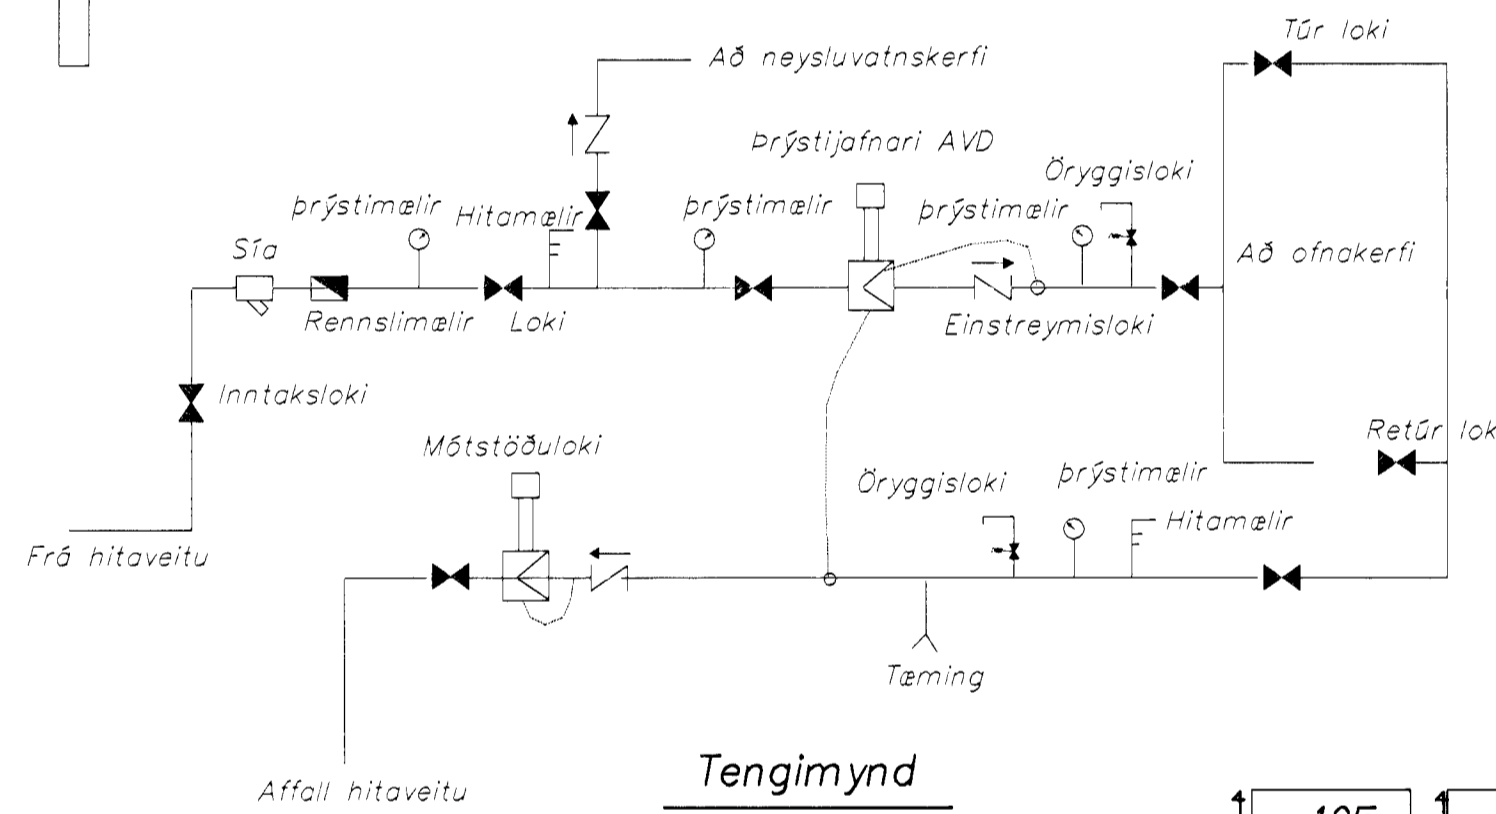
Að neysluvatnskerfi

Túr loki

Þrýstijafnari AVD

Öryggisloki

þrýstimælir

Hitamælir

þrýstimælir

þrýstimælir

Sía

Að ofnakerfi

Rennslimælir

Loki

Einstreymisloki

Inntaksloki

Retúr lok

Mótstöðuloki

Öryggisloki

þrýstimælir

Hitamælir

Frá hitaveitu

Tæming

Affall hitaveitu

Tengimynd

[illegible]